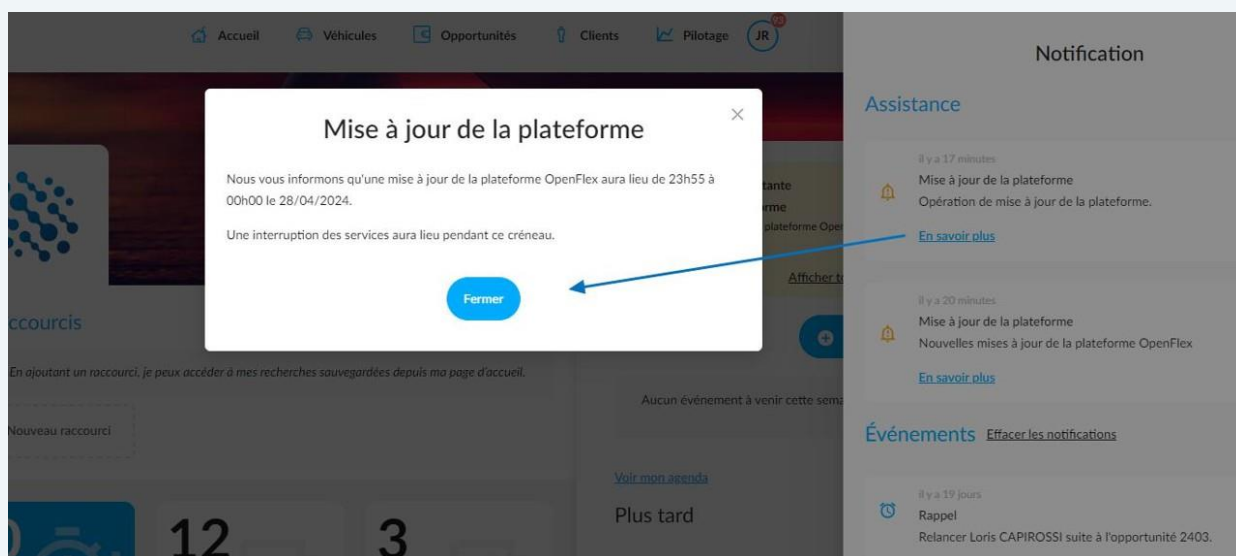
Accueil Véhicules Opportunités Clients Pilotage JR 93

Notification

Assistance

Mise à jour de la plateforme

Nous vous informons qu'une mise à jour de la plateforme OpenFlex aura lieu de 23h55 à 00h00 le 28/04/2024.

Une interruption des services aura lieu pendant ce créneau.

Fermer

il y a 17 minutes
Mise à jour de la plateforme
Opération de mise à jour de la plateforme.
En savoir plus

tante
rme
plateforme Oper

Afficher t

ccourcis

En ajoutant un raccourci, je peux accéder à mes recherches sauvegardées depuis ma page d'accueil.

Nouveau raccourci

il y a 20 minutes
Mise à jour de la plateforme
Nouvelles mises à jour de la plateforme OpenFlex
En savoir plus

Aucun événement à venir cette sema

Événements Effacer les notifications

Voir mon agenda

Plus tard

12

3

il y a 19 jours
Rappel
Relancer Loris CAPIROSSI suite à l'opportunité 2403.